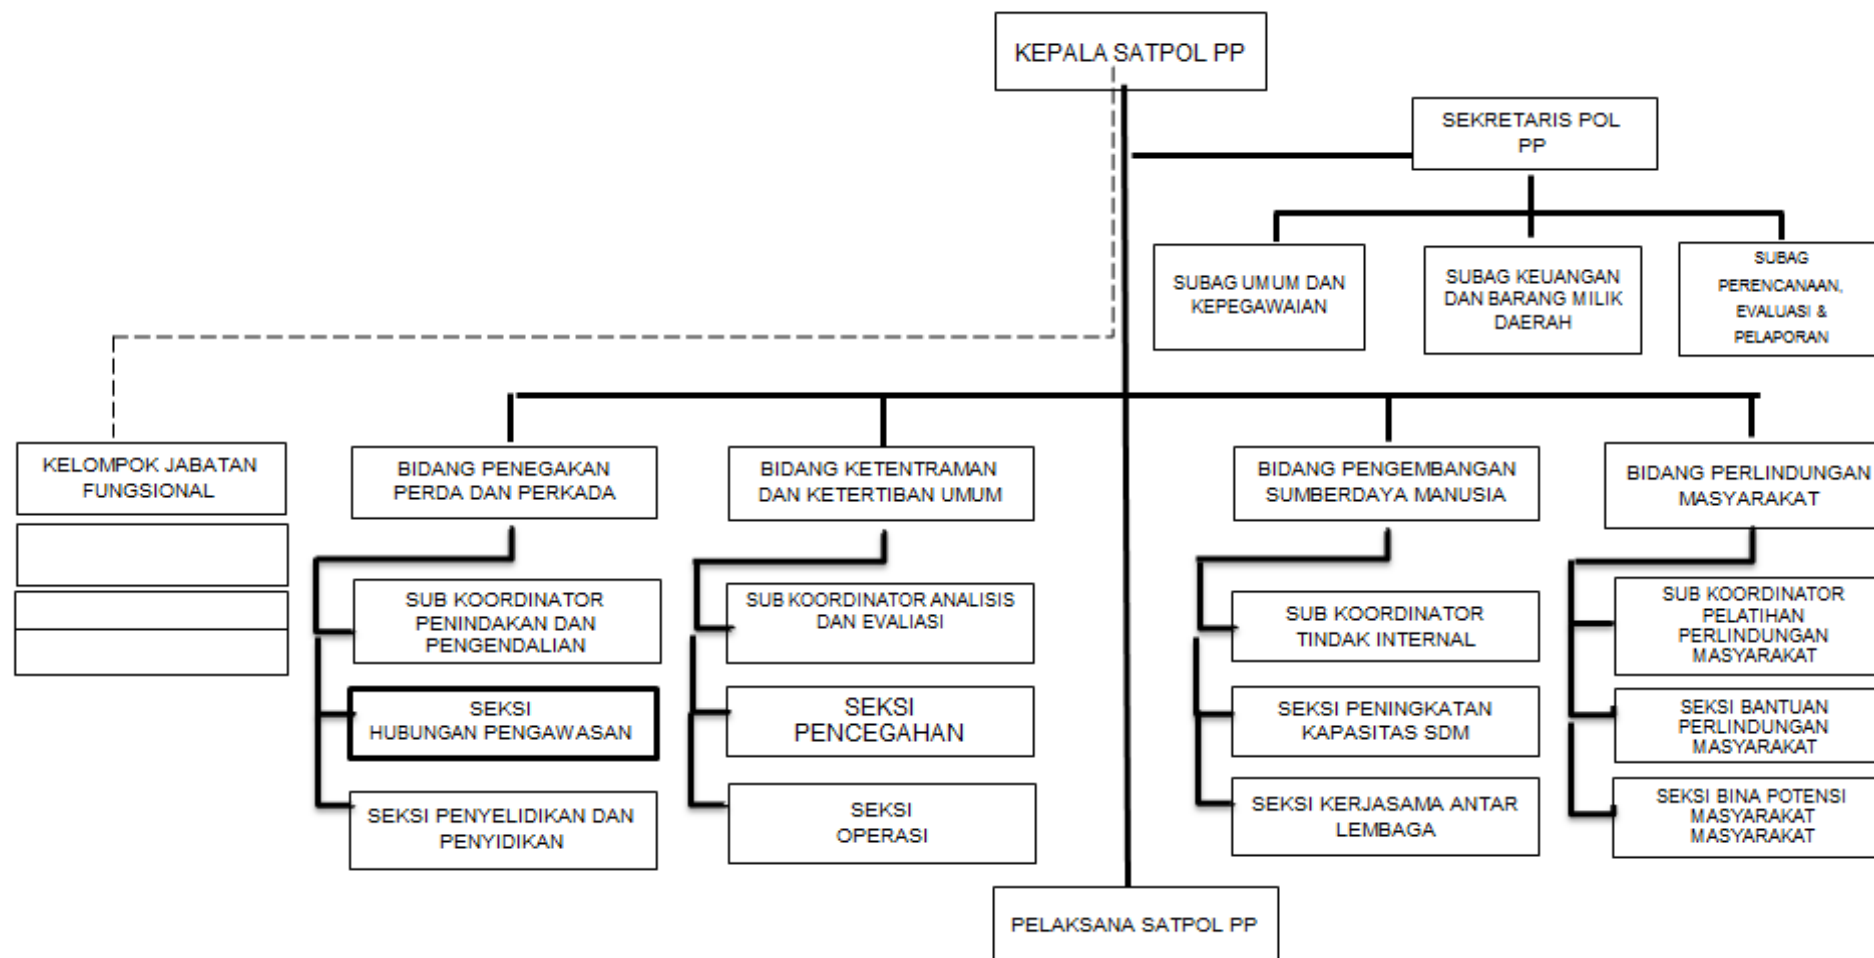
KEPALA SATPOL PP

SEKRETARIS POL PP

SUBAG UMUM DAN KEPEGAWAIAN

SUBAG KEUANGAN DAN BARANG MILIK DAERAH

SUBAG PERENCANAAN, EVALUASI & PELAPORAN

KELOMPOK JABATAN FUNGSIONAL

BIDANG PENEGAKAN PERDA DAN PERKADA

SUB KOORDINATOR PENINDAKAN DAN PENGENDALIAN

SEKSI HUBUNGAN PENGAWASAN

SEKSI PENYELIDIKAN DAN PENYIDIKAN

BIDANG KETENTRAMAN DAN KETERTIBAN UMUM

SUB KOORDINATOR ANALISIS DAN EVALUASI

SEKSI PENCEGAHAN

SEKSI OPERASI

BIDANG PENGEMBANGAN SUMBERDAYA MANUSIA

SUB KOORDINATOR TINDAK INTERNAL

SEKSI PENINGKATAN KAPASITAS SDM

SEKSI KERJASAMA ANTAR LEMBAGA

BIDANG PERLINDUNGAN MASYARAKAT

SUB KOORDINATOR PELATIHAN PERLINDUNGAN MASYARAKAT

SEKSI BANTUAN PERLINDUNGAN MASYARAKAT

SEKSI BINA POTENSI MASYARAKAT MASYARAKAT

PELAKSANA SATPOL PP